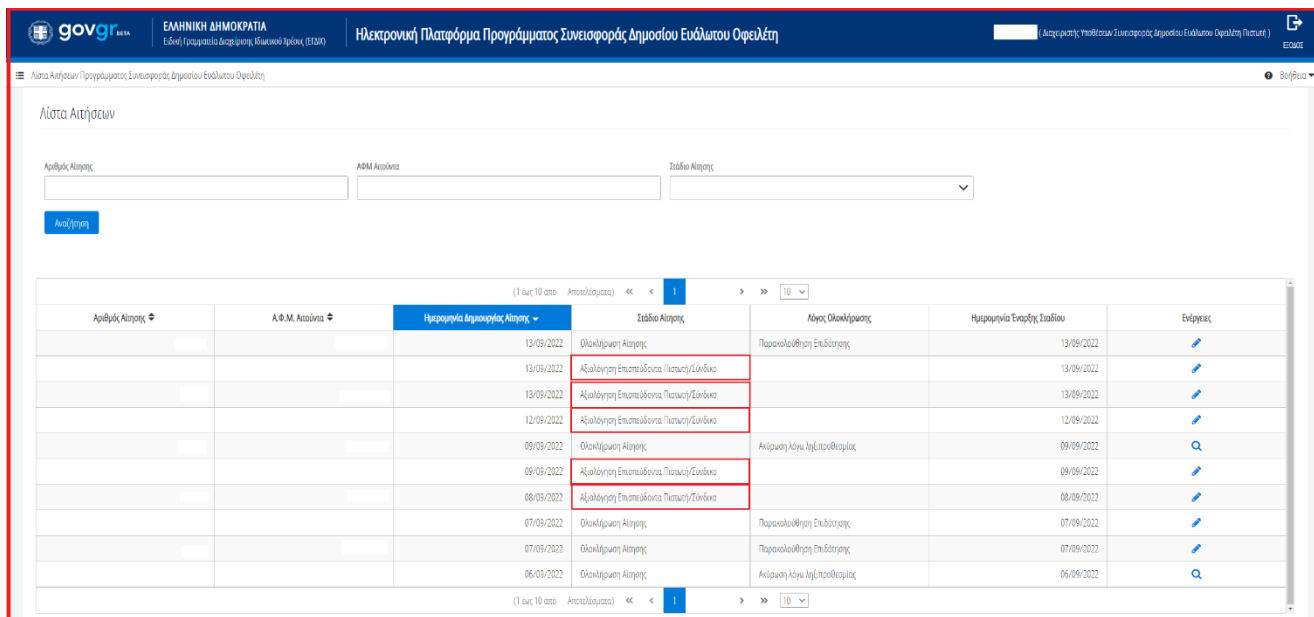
gov.gr BETA ΕΛΛΗΝΙΚΗ ΔΗΜΟΚΡΑΤΙΑ Ειδική Γραμματεία Διαχείρισης Ιδιωτικού Χρέους (ΕΓΔΙΧ)

Ηλεκτρονική Πλατφόρμα Προγράμματος Συνεισφοράς Δημοσίου Ευάλωτου Οφειλέτη

( Διαχειριστής Υποθέσεων Συνεισφοράς Δημοσίου Ευάλωτου Οφειλέτη Πιστωτή )

ΕΞΟΔΟΣ

Λίστα Αιτήσεων Προγράμματος Συνεισφοράς Δημοσίου Ευάλωτου Οφειλέτη

Βοήθεια

Λίστα Αιτήσεων

Αριθμός Αίτησης

ΑΦΜ Αιτούντα

Στάδιο Αίτησης

Αναζήτηση

(1 έως 10 από Αποτελέσματα) « ‹ 1 › » 10

| Αριθμός Αίτησης | Α.Φ.Μ. Αιτούντα | Ημερομηνία Δημιουργίας Αίτησης | Στάδιο Αίτησης | Λόγος Ολοκλήρωσης | Ημερομηνία Έναρξης Σταδίου | Ενέργειες |
|---|---|---|---|---|---|---|
| | | 13/09/2022 | Ολοκλήρωση Αίτησης | Παρακολούθηση Επιδότησης | 13/09/2022 | |
| | | 13/09/2022 | Αξιολόγηση Επισπεύδοντα Πιστωτή/Σύνδικο | | 13/09/2022 | |
| | | 13/09/2022 | Αξιολόγηση Επισπεύδοντα Πιστωτή/Σύνδικο | | 13/09/2022 | |
| | | 12/09/2022 | Αξιολόγηση Επισπεύδοντα Πιστωτή/Σύνδικο | | 12/09/2022 | |
| | | 09/09/2022 | Ολοκλήρωση Αίτησης | Ακύρωση λόγω ληξιπροθεσμίας | 09/09/2022 | |
| | | 09/09/2022 | Αξιολόγηση Επισπεύδοντα Πιστωτή/Σύνδικο | | 09/09/2022 | |
| | | 08/09/2022 | Αξιολόγηση Επισπεύδοντα Πιστωτή/Σύνδικο | | 08/09/2022 | |
| | | 07/09/2022 | Ολοκλήρωση Αίτησης | Παρακολούθηση Επιδότησης | 07/09/2022 | |
| | | 07/09/2022 | Ολοκλήρωση Αίτησης | Παρακολούθηση Επιδότησης | 07/09/2022 | |
| | | 06/09/2022 | Ολοκλήρωση Αίτησης | Ακύρωση λόγω ληξιπροθεσμίας | 06/09/2022 | |

(1 έως 10 από Αποτελέσματα) « ‹ 1 › » 10